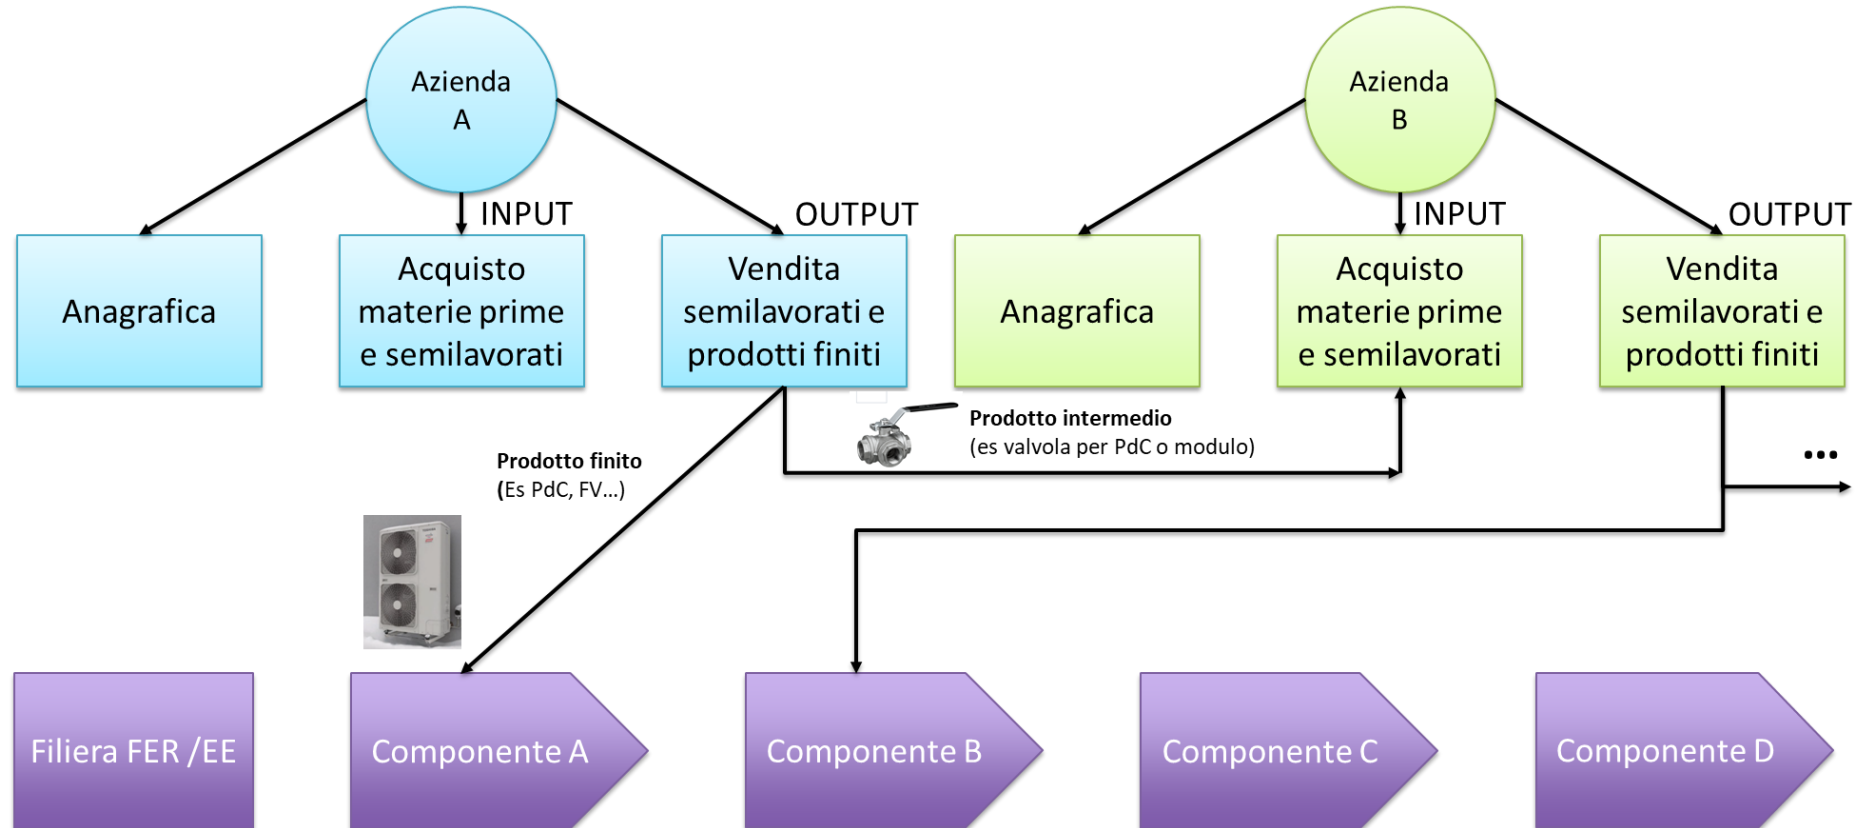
Azienda A

INPUT

OUTPUT

Anagrafica

Acquisto materie prime e semilavorati

Vendita semilavorati e prodotti finiti

Azienda B

INPUT

OUTPUT

Anagrafica

Acquisto materie prime e semilavorati

Vendita semilavorati e prodotti finiti

Prodotto intermedio
(es valvola per PdC o modulo)

Prodotto finito
(Es PdC, FV…)

…

Filiera FER /EE

Componente A

Componente B

Componente C

Componente D